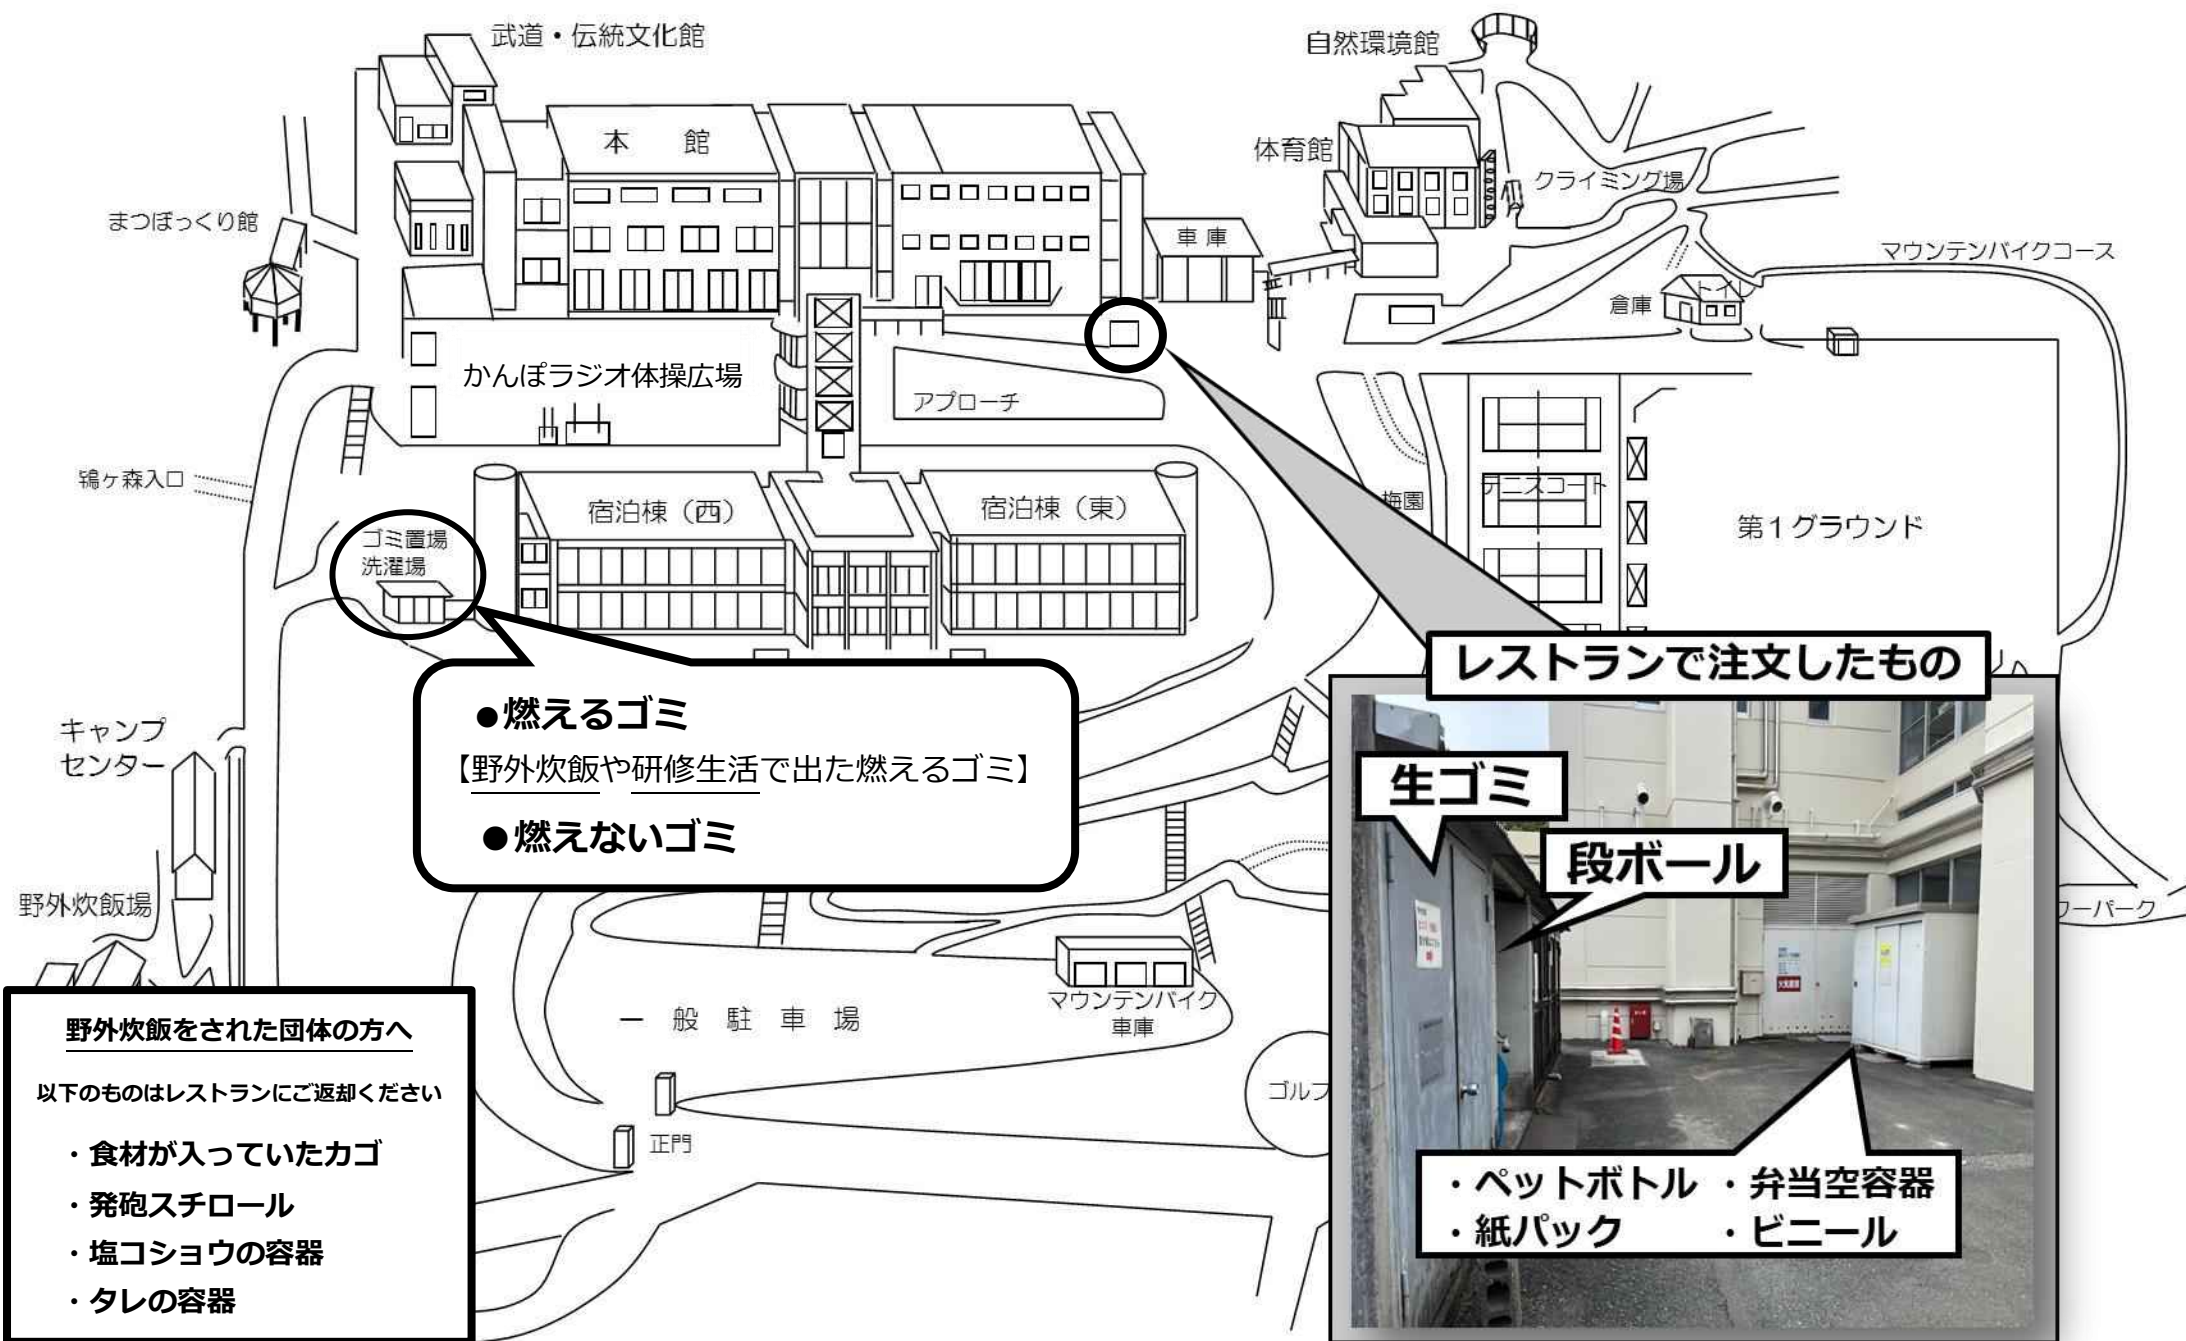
武道・伝統文化館

自然環境館

本　館

体育館

クライミング場

まつぼっくり館

車庫

マウンテンバイクコース

倉庫

トイレ

かんぽラジオ体操広場

アプローチ

鴇ヶ森入口

テニスコート

梅園

宿泊棟（西）

宿泊棟（東）

第１グラウンド

ゴミ置場
洗濯場

レストランで注文したもの

●燃えるゴミ
【野外炊飯や研修生活で出た燃えるゴミ】
●燃えないゴミ

キャンプセンター

生ゴミ

段ボール

野外炊飯場

ワーパーク

マウンテンバイク車庫

一般駐車場

野外炊飯をされた団体の方へ

以下のものはレストランにご返却ください

・食材が入っていたカゴ
・発砲スチロール
・塩コショウの容器
・タレの容器

ゴルフ

正門

・ペットボトル　・弁当空容器
・紙パック　　・ビニール